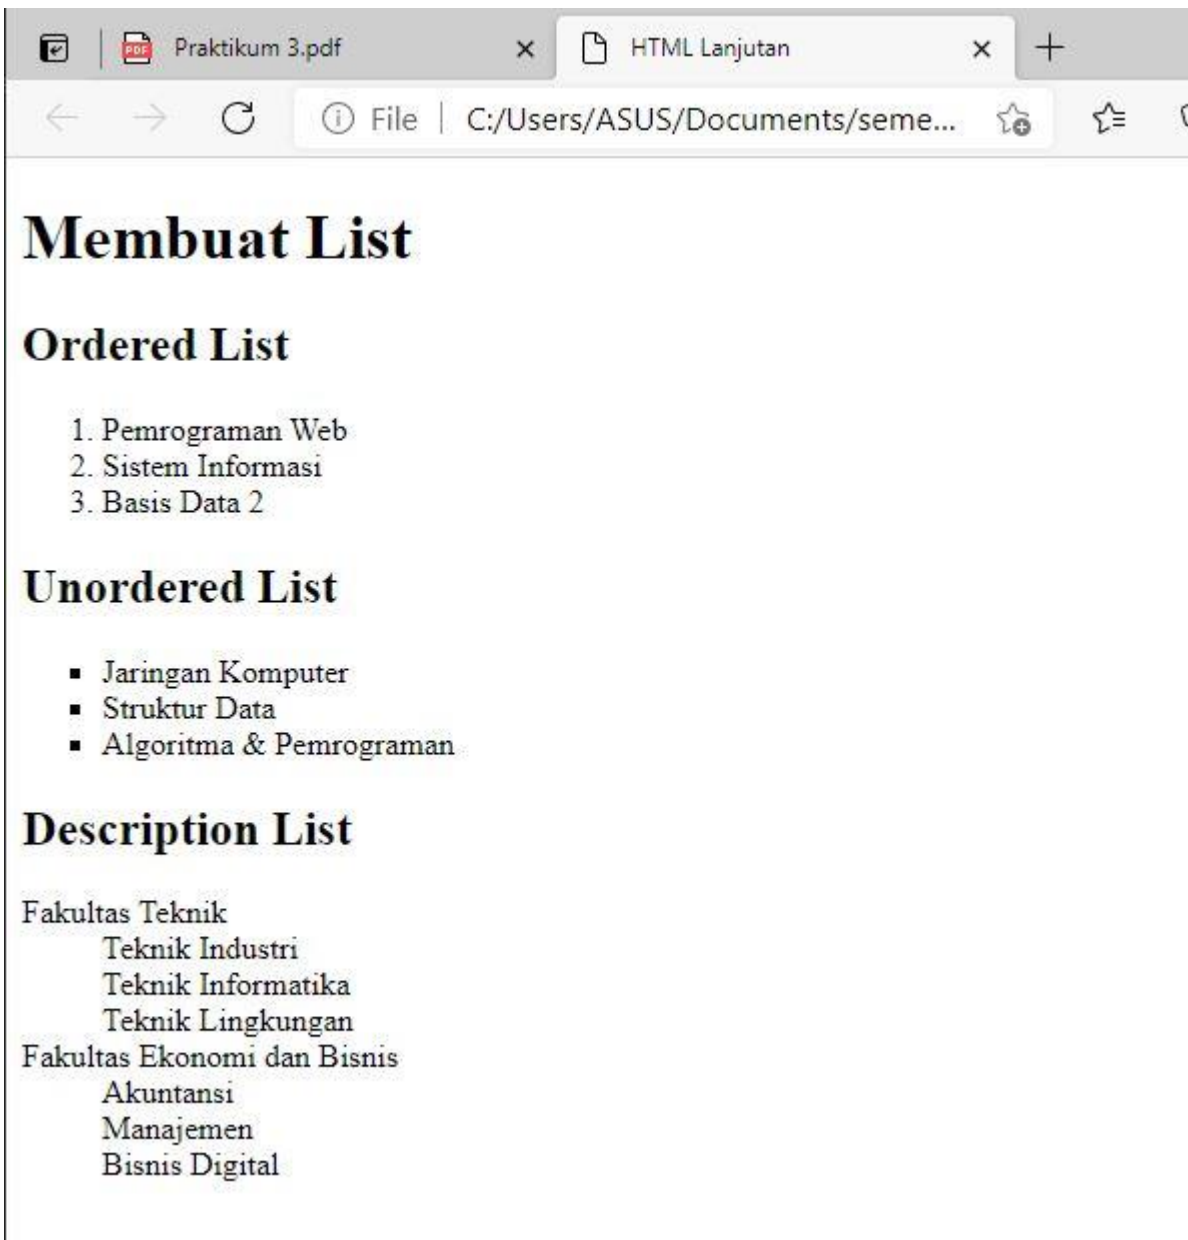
Praktikum 3.pdf ×
HTML Lanjutan ×
+
File | C:/Users/ASUS/Documents/seme...

# Membuat List

## Ordered List

1. Pemrograman Web
2. Sistem Informasi
3. Basis Data 2

## Unordered List

- Jaringan Komputer
- Struktur Data
- Algoritma & Pemrograman

## Description List

Fakultas Teknik
Teknik Industri
Teknik Informatika
Teknik Lingkungan
Fakultas Ekonomi dan Bisnis
Akuntansi
Manajemen
Bisnis Digital